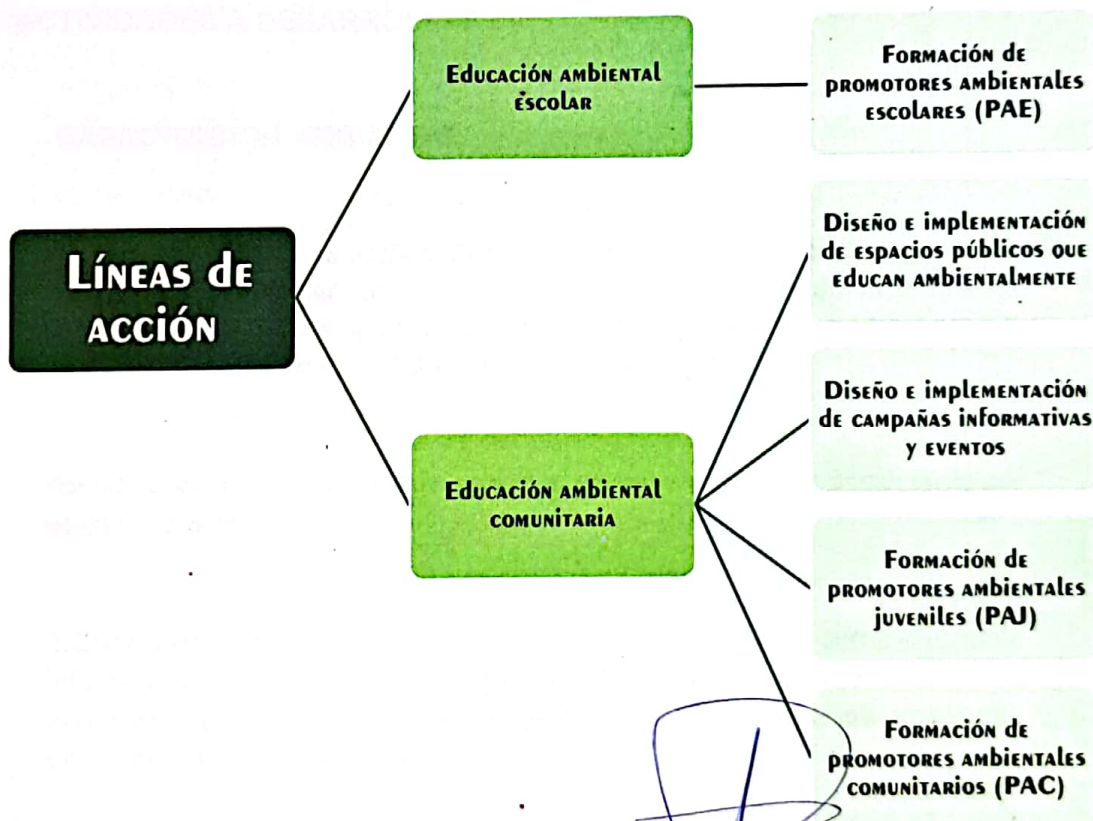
Líneas de acción

Educación ambiental escolar

Formación de promotores ambientales escolares (PAE)

Educación ambiental comunitaria

Diseño e implementación de espacios públicos que educan ambientalmente

Diseño e implementación de campañas informativas y eventos

Formación de promotores ambientales juveniles (PAJ)

Formación de promotores ambientales comunitarios (PAC)